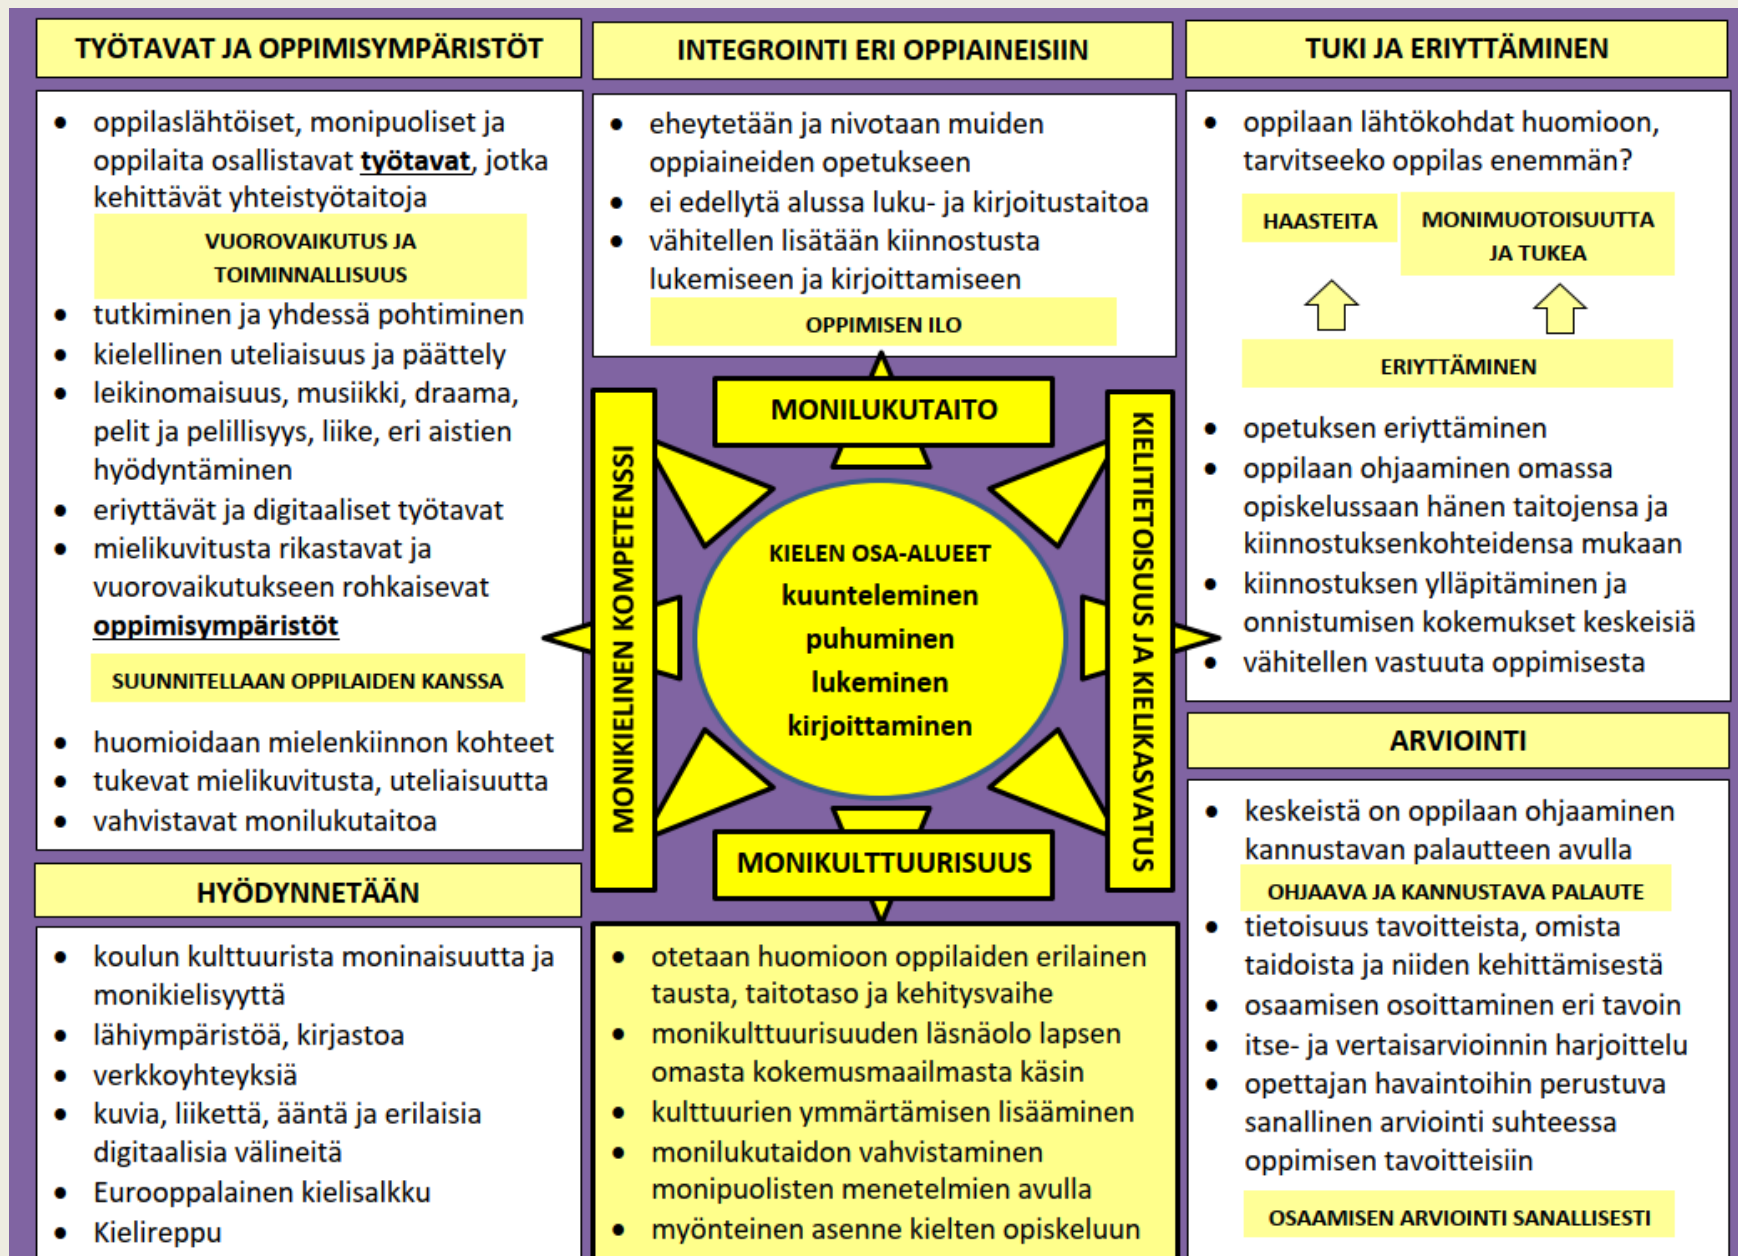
TYÖTAVAT JA OPPIMISYMPÄRISTÖT

- oppilaslähtöiset, monipuoliset ja oppilaita osallistavat **työtavat**, jotka kehittävät yhteistyötaitoja

VUOROVAIKUTUS JA TOIMINNALLISUUS

- tutkiminen ja yhdessä pohtiminen
- kielellinen uteliaisuus ja päättely
- leikinomaisuus, musiikki, draama, pelit ja pelillisyys, liike, eri aistien hyödyntäminen
- eriyttävät ja digitaaliset työtavat
- mielikuvitusta rikastavat ja vuorovaikutukseen rohkaisevat **oppimisympäristöt**

SUUNNITELLAAN OPPILAIDEN KANSSA

- huomioidaan mielenkiinnon kohteet
- tukevat mielikuvitusta, uteliaisuutta
- vahvistavat monilukutaitoa

HYÖDYNNETÄÄN

- koulun kulttuurista moninaisuutta ja monikielisyyttä
- lähiympäristöä, kirjastoa
- verkkoyhteyksiä
- kuvia, liikettä, ääntä ja erilaisia digitaalisia välineitä
- Eurooppalainen kielisalkku
- Kielireppu

INTEGROINTI ERI OPPIAINEISIIN

- eheytetään ja nivotaan muiden oppiaineiden opetukseen
- ei edellytä alussa luku- ja kirjoitustaitoa
- vähitellen lisätään kiinnostusta lukemiseen ja kirjoittamiseen

OPPIMISEN ILO

MONILUKUTAITO

MONIKIELINEN KOMPETENSSI

KIELEN OSA-ALUEET
kuunteleminen
puhuminen
lukeminen
kirjoittaminen

KIELITIETOISUUS JA KIELIKASVATUS

MONIKULTTUURISUUS

- otetaan huomioon oppilaiden erilainen tausta, taitotaso ja kehitysvaihe
- monikulttuurisuuden läsnäolo lapsen omasta kokemusmaailmasta käsin
- kulttuurien ymmärtämisen lisääminen
- monilukutaidon vahvistaminen monipuolisten menetelmien avulla
- myönteinen asenne kielten opiskeluun

TUKI JA ERIYTTÄMINEN

- oppilaan lähtökohdat huomioon, tarvitseeko oppilas enemmän?

HAASTEITA

MONIMUOTOISUUTTA JA TUKEA

ERIYTTÄMINEN

- opetuksen eriyttäminen
- oppilaan ohjaaminen omassa opiskelussaan hänen taitojensa ja kiinnostuksenkohteidensa mukaan
- kiinnostuksen ylläpitäminen ja onnistumisen kokemukset keskeisiä
- vähitellen vastuuta oppimisesta

ARVIOINTI

- keskeistä on oppilaan ohjaaminen kannustavan palautteen avulla

OHJAAVA JA KANNUSTAVA PALAUTE

- tietoisuus tavoitteista, omista taidoista ja niiden kehittämisestä
- osaamisen osoittaminen eri tavoin
- itse- ja vertaisarvioinnin harjoittelu
- opettajan havaintoihin perustuva sanallinen arviointi suhteessa oppimisen tavoitteisiin

OSAAMISEN ARVIOINTI SANALLISESTI